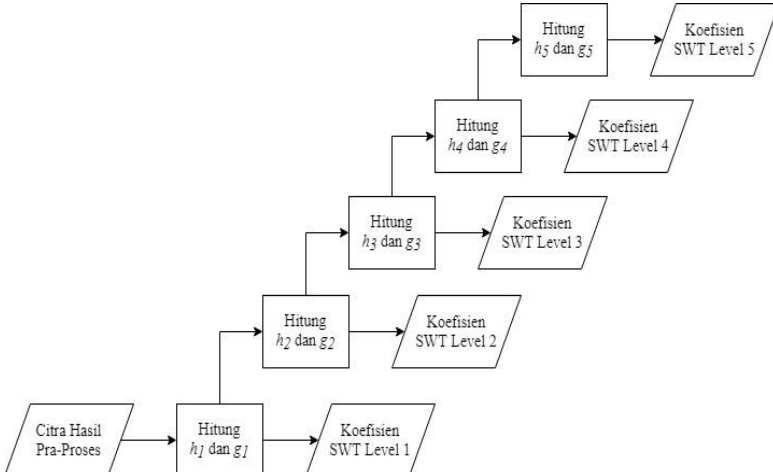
Hitung $h_5$ dan $g_5$

Koefisien SWT Level 5

Hitung $h_4$ dan $g_4$

Koefisien SWT Level 4

Hitung $h_3$ dan $g_3$

Koefisien SWT Level 3

Hitung $h_2$ dan $g_2$

Koefisien SWT Level 2

Citra Hasil Pra-Proses

Hitung $h_1$ dan $g_1$

Koefisien SWT Level 1